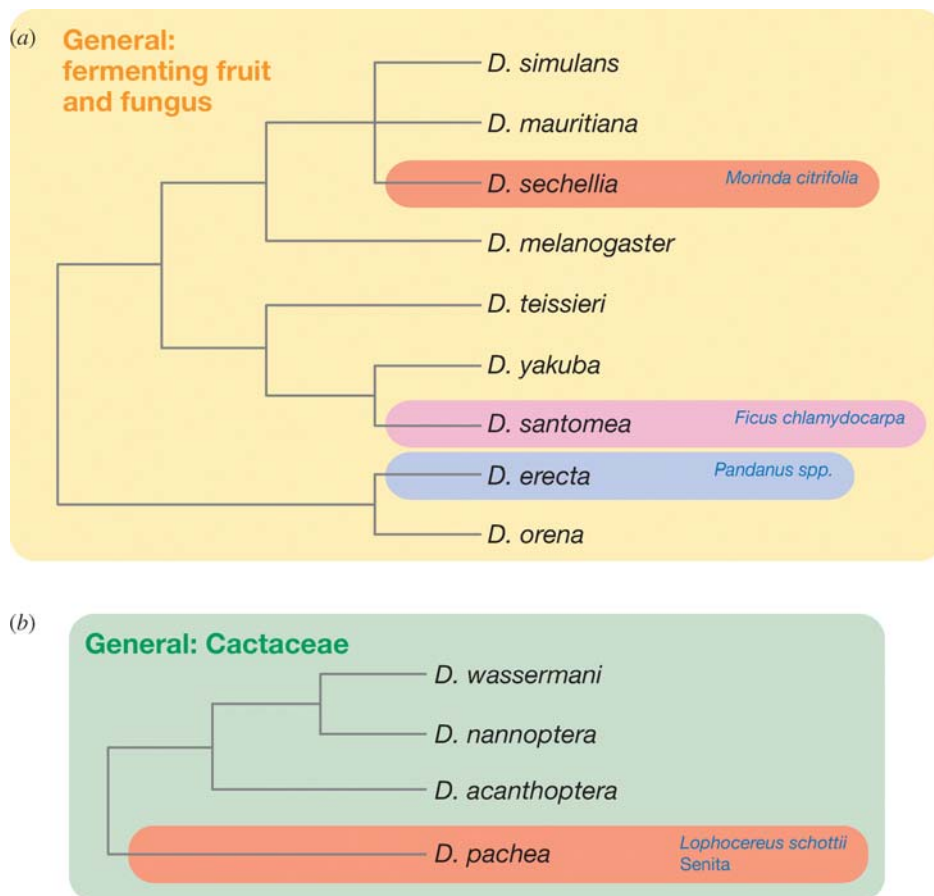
(a) General: fermenting fruit and fungus

D. simulans

D. mauritiana

D. sechellia Morinda citrifolia

D. melanogaster

D. teissieri

D. yakuba

D. santomea Ficus chlamydocarpa

D. erecta Pandanus spp.

D. orena

(b) General: Cactaceae

D. wassermani

D. nannoptera

D. acanthoptera

D. pachea Lophocereus schottii Senita